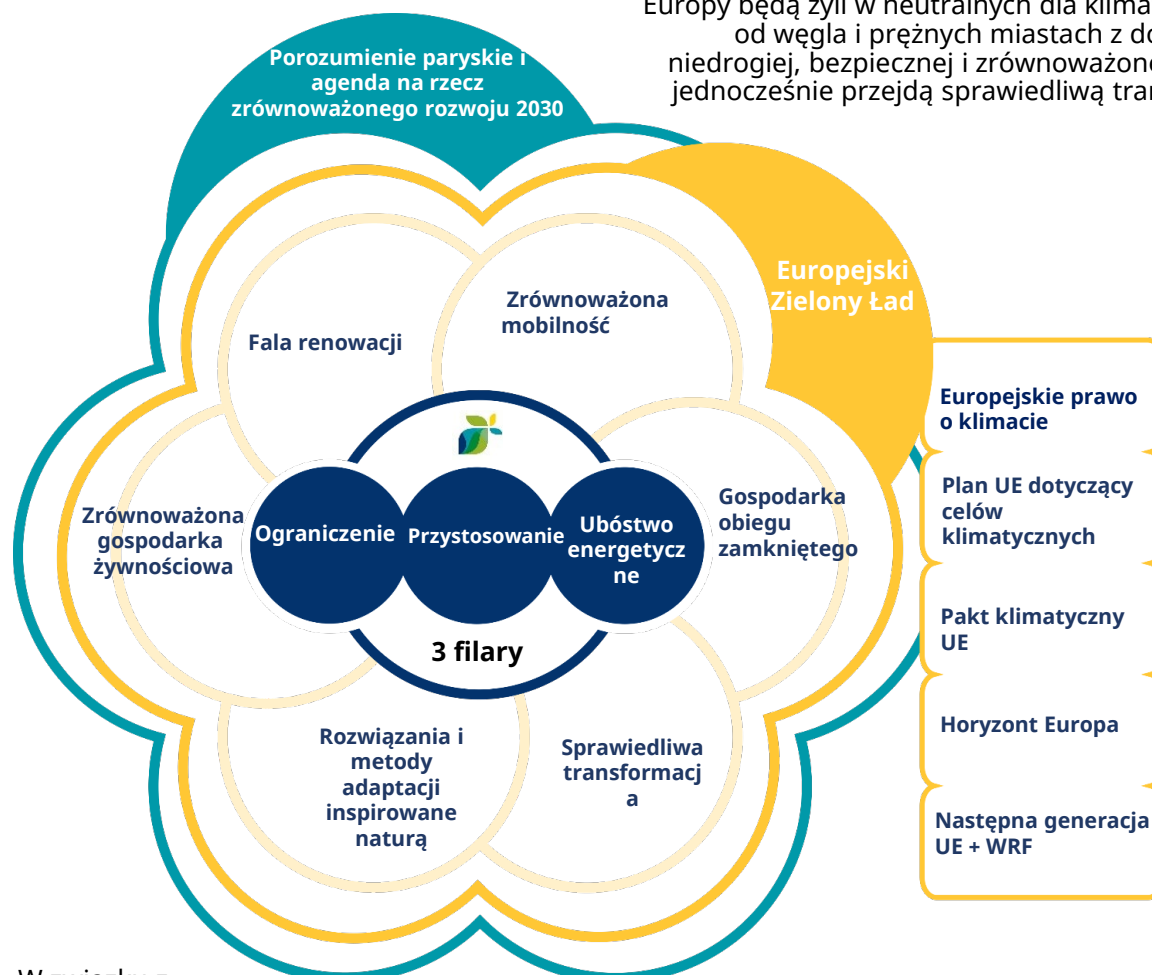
Europy będą żyli w neutralnych dla klima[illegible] od węgla i prężnych miastach z do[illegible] niedrogiej, bezpiecznej i zrównoważone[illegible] jednocześnie przejdą sprawiedliwą tra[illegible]

Porozumienie paryskie i agenda na rzecz zrównoważonego rozwoju 2030

Europejski Zielony Ład

Fala renowacji

Zrównoważona mobilność

Zrównoważona gospodarka żywnościowa

Gospodarka obiegu zamkniętego

Ograniczenie

Przystosowanie

Ubóstwo energetyczne

3 filary

Rozwiązania i metody adaptacji inspirowane naturą

Sprawiedliwa transformacja

Europejskie prawo o klimacie

Plan UE dotyczący celów klimatycznych

Pakt klimatyczny UE

Horyzont Europa

Następna generacja UE + WRF

W związku z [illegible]